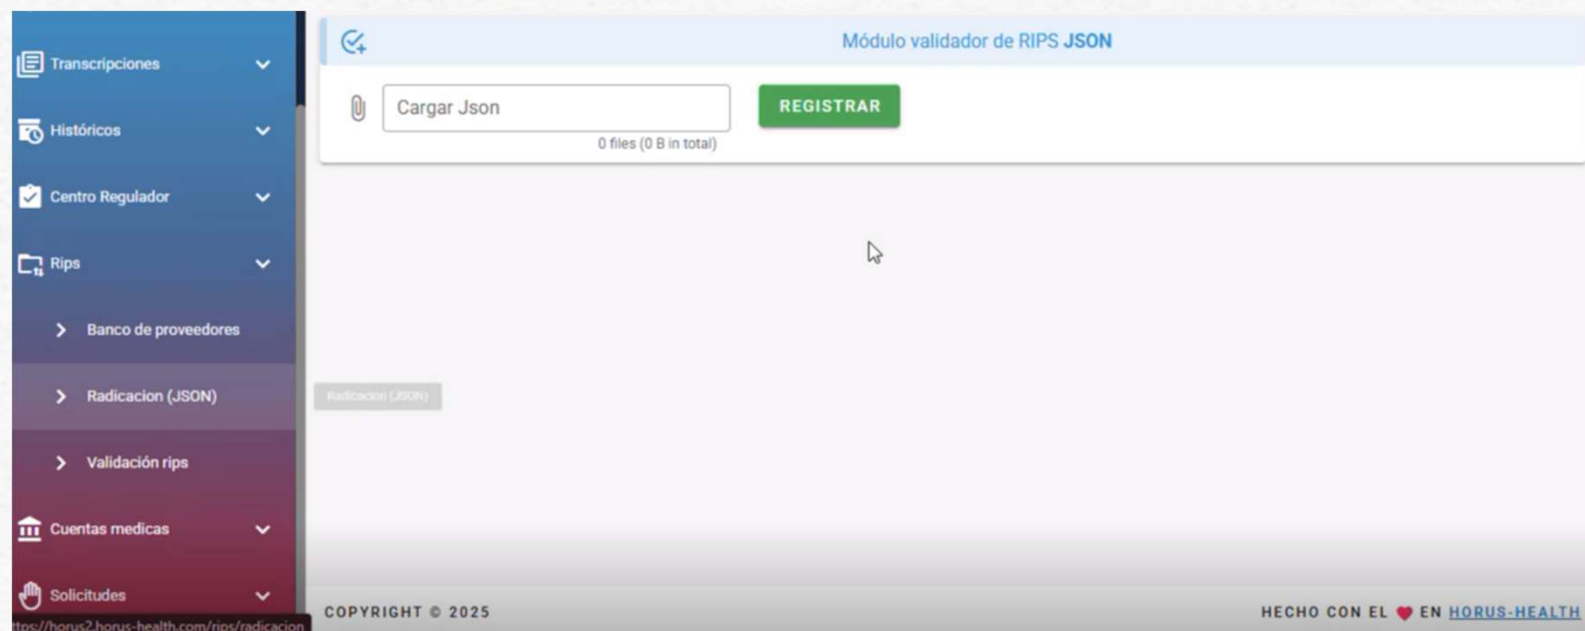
Transcripciones

Históricos

Centro Regulador

Rips

Banco de proveedores

Radicacion (JSON)

Validación rips

Cuentas medicas

Solicitudes

https://horus2.horus-health.com/rips/radicacion

Módulo validador de RIPS JSON

Cargar Json

0 files (0 B in total)

REGISTRAR

Radicacion (JSON)

COPYRIGHT © 2025

HECHO CON EL EN HORUS-HEALTH